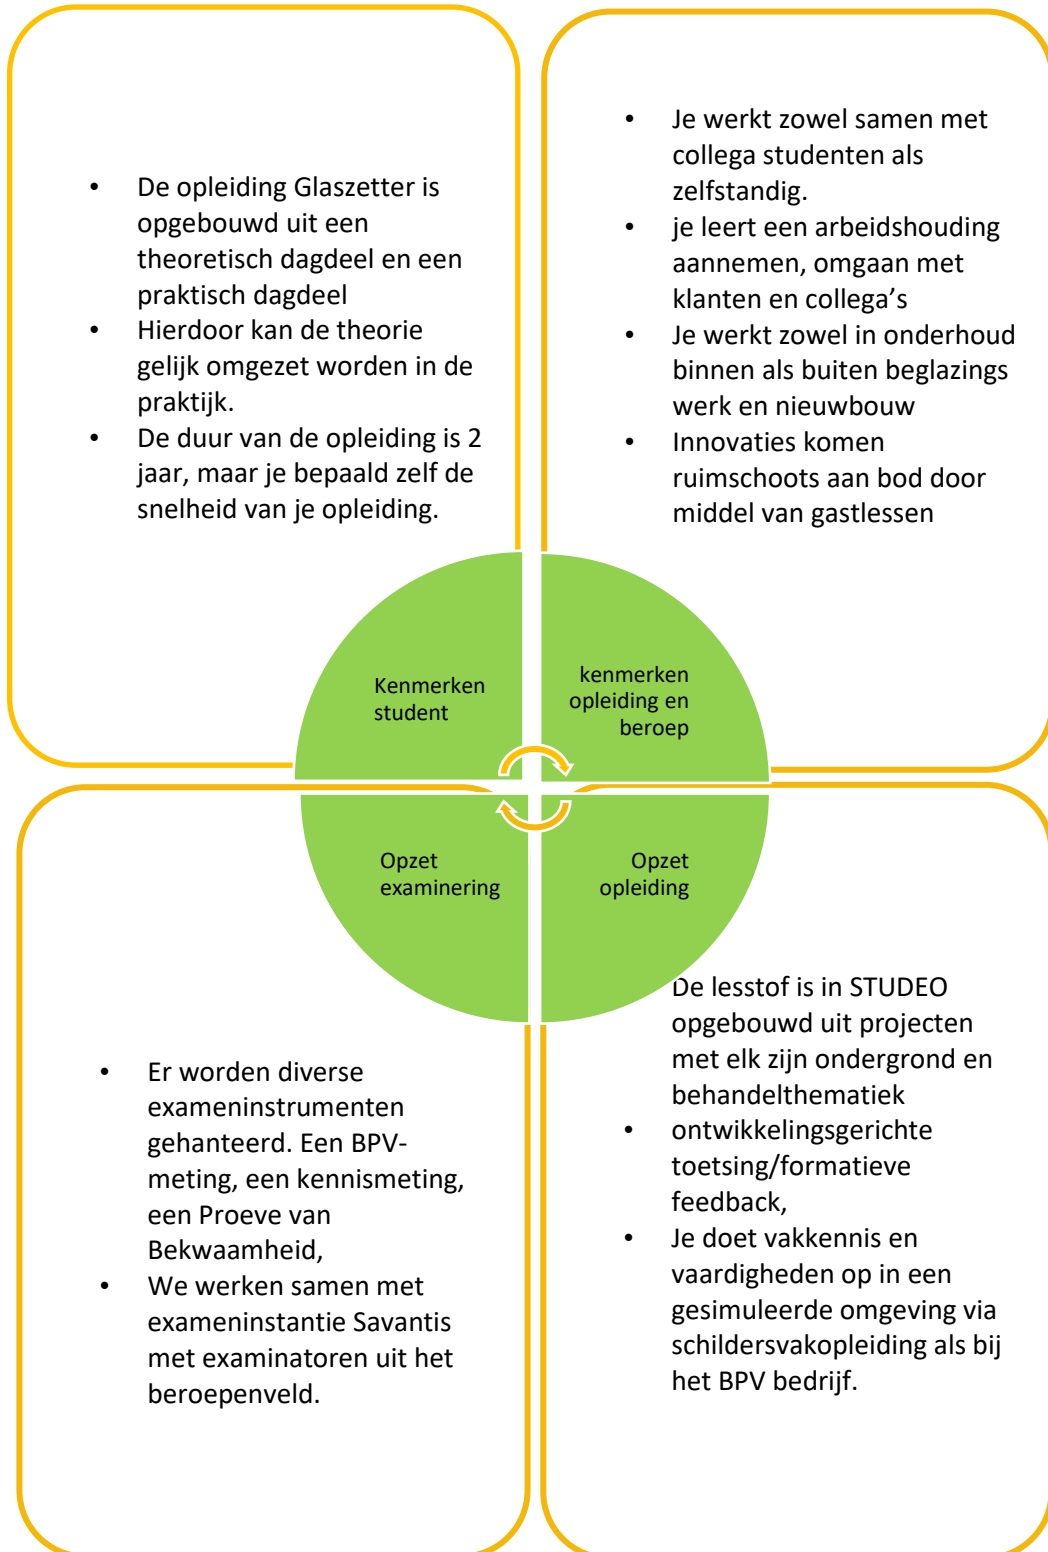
- De opleiding Glaszetter is opgebouwd uit een theoretisch dagdeel en een praktisch dagdeel
- Hierdoor kan de theorie gelijk omgezet worden in de praktijk.
- De duur van de opleiding is 2 jaar, maar je bepaald zelf de snelheid van je opleiding.

- Je werkt zowel samen met collega studenten als zelfstandig.
- je leert een arbeidshouding aannemen, omgaan met klanten en collega's
- Je werkt zowel in onderhoud binnen als buiten beglazings werk en nieuwbouw
- Innovaties komen ruimschoots aan bod door middel van gastlessen

Kenmerken student

kenmerken opleiding en beroep

Opzet examinering

Opzet opleiding

- Er worden diverse exameninstrumenten gehanteerd. Een BPV-meting, een kennismeting, een Proeve van Bekwaamheid,
- We werken samen met exameninstantie Savantis met examinatoren uit het beroepenveld.

De lesstof is in STUDEO opgebouwd uit projecten met elk zijn ondergrond en behandelthematiek
- ontwikkelingsgerichte toetsing/formatieve feedback,
- Je doet vakkennis en vaardigheden op in een gesimuleerde omgeving via schildersvakopleiding als bij het BPV bedrijf.